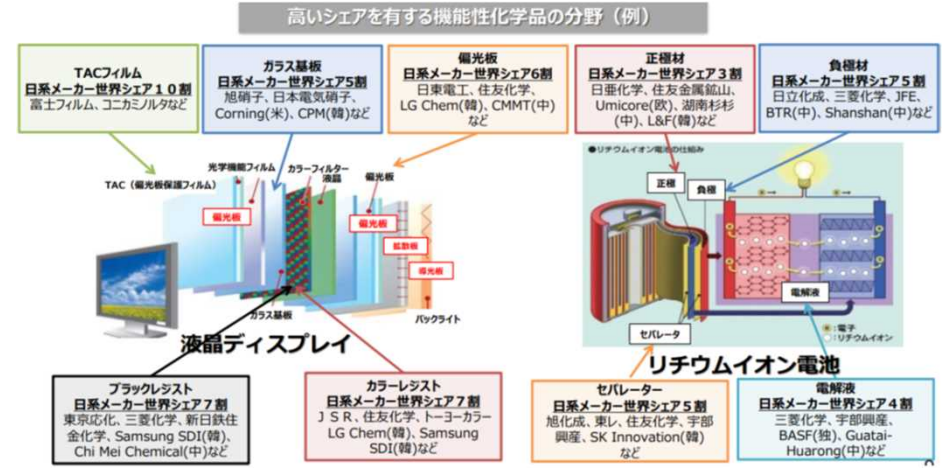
高いシェアを有する機能性化学品の分野（例）

TACフィルム
日系メーカー世界シェア１０割
富士フィルム、コニカミノルタなど

ガラス基板
日系メーカー世界シェア5割
旭硝子、日本電気硝子、Corning(米)、CPM(韓)など

偏光板
日系メーカー世界シェア6割
日東電工、住友化学、LG Chem(韓)、CMMT(中)など

正極材
日系メーカー世界シェア３割
日亜化学、住友金属鉱山、Umicore(欧)、湖南杉杉(中)、L&F(韓)など

負極材
日系メーカー世界シェア５割
日立化成、三菱化学、JFE、BTR(中)、Shanshan(中)など

TAC（偏光板保護フィルム）
光学機能フィルム
カラーフィルター
液晶
偏光板
偏光板
偏光板
拡散板
導光板
ガラス基板
バックライト

液晶ディスプレイ

リチウムイオン電池の仕組み
正極
負極
電解液
セパレータ
電子
リチウムイオン

リチウムイオン電池

ブラックレジスト
日系メーカー世界シェア７割
東京応化、三菱化学、新日鉄住金化学、Samsung SDI(韓)、Chi Mei Chemical(中)など

カラーレジスト
日系メーカー世界シェア７割
ＪＳＲ、住友化学、トーヨーカラー、LG Chem(韓)、Samsung SDI(韓)など

セパレーター
日系メーカー世界シェア５割
旭化成、東レ、住友化学、宇部興産、SK Innovation(韓)など

電解液
日系メーカー世界シェア４割
三菱化学、宇部興産、BASF(独)、Guatai-Huarong(中)など